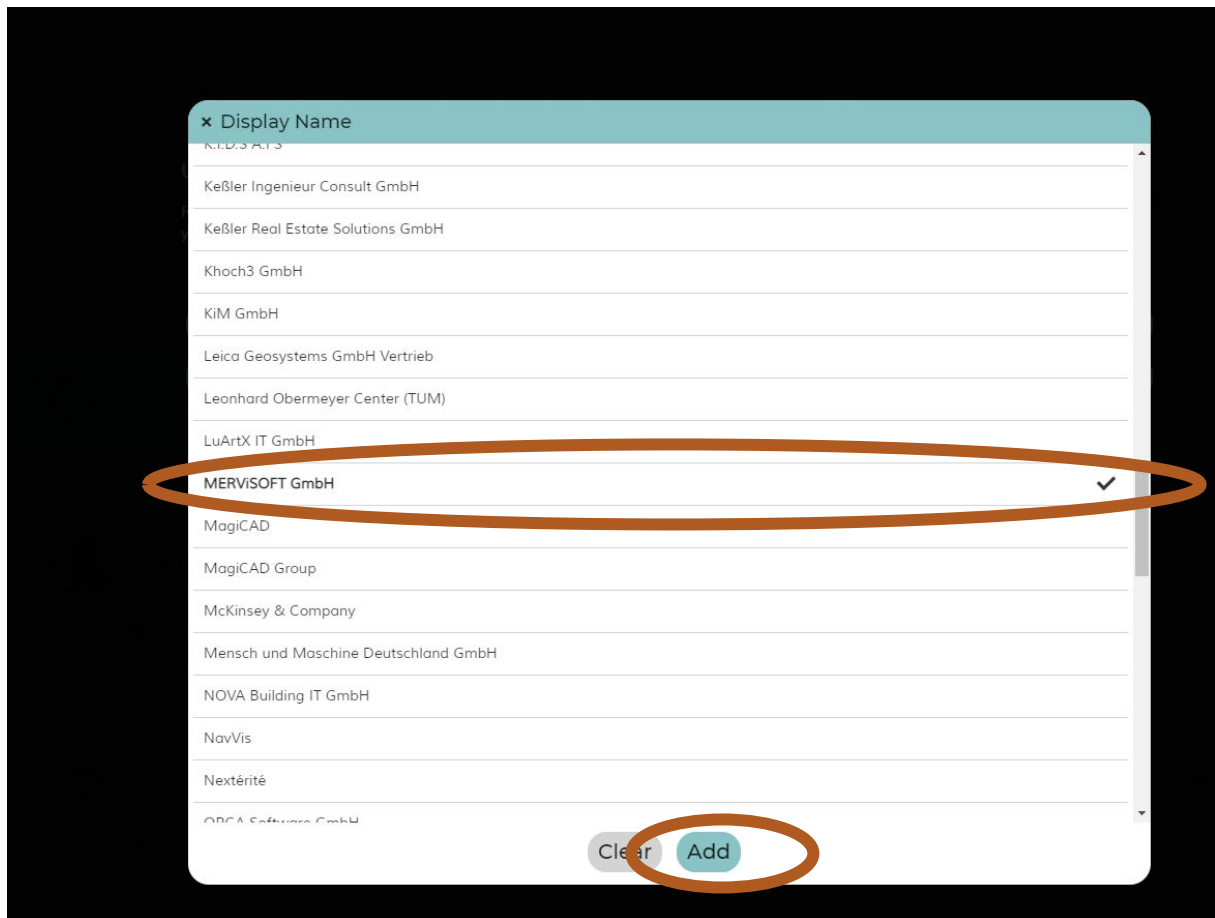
× Display Name

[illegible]

Keßler Ingenieur Consult GmbH

Keßler Real Estate Solutions GmbH

Khoch3 GmbH

KiM GmbH

Leica Geosystems GmbH Vertrieb

Leonhard Obermeyer Center (TUM)

LuArtX IT GmbH

MERViSOFT GmbH

MagiCAD

MagiCAD Group

McKinsey & Company

Mensch und Maschine Deutschland GmbH

NOVA Building IT GmbH

NavVis

Nextérité

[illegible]

Clear Add